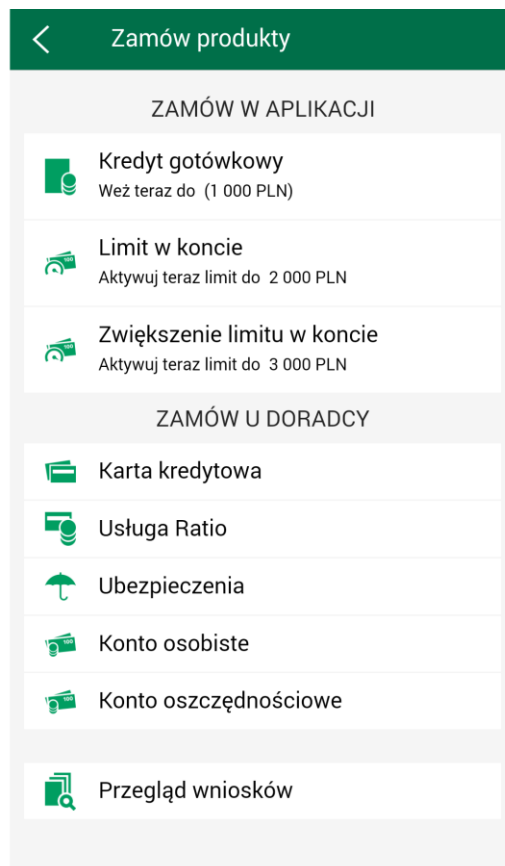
Zamów produkty

ZAMÓW W APLIKACJI

Kredyt gotówkowy
Weż teraz do (1 000 PLN)

Limit w koncie
Aktywuj teraz limit do 2 000 PLN

Zwiększenie limitu w koncie
Aktywuj teraz limit do 3 000 PLN

ZAMÓW U DORADCY

Karta kredytowa

Usługa Ratio

Ubezpieczenia

Konto osobiste

Konto oszczędnościowe

Przegląd wniosków